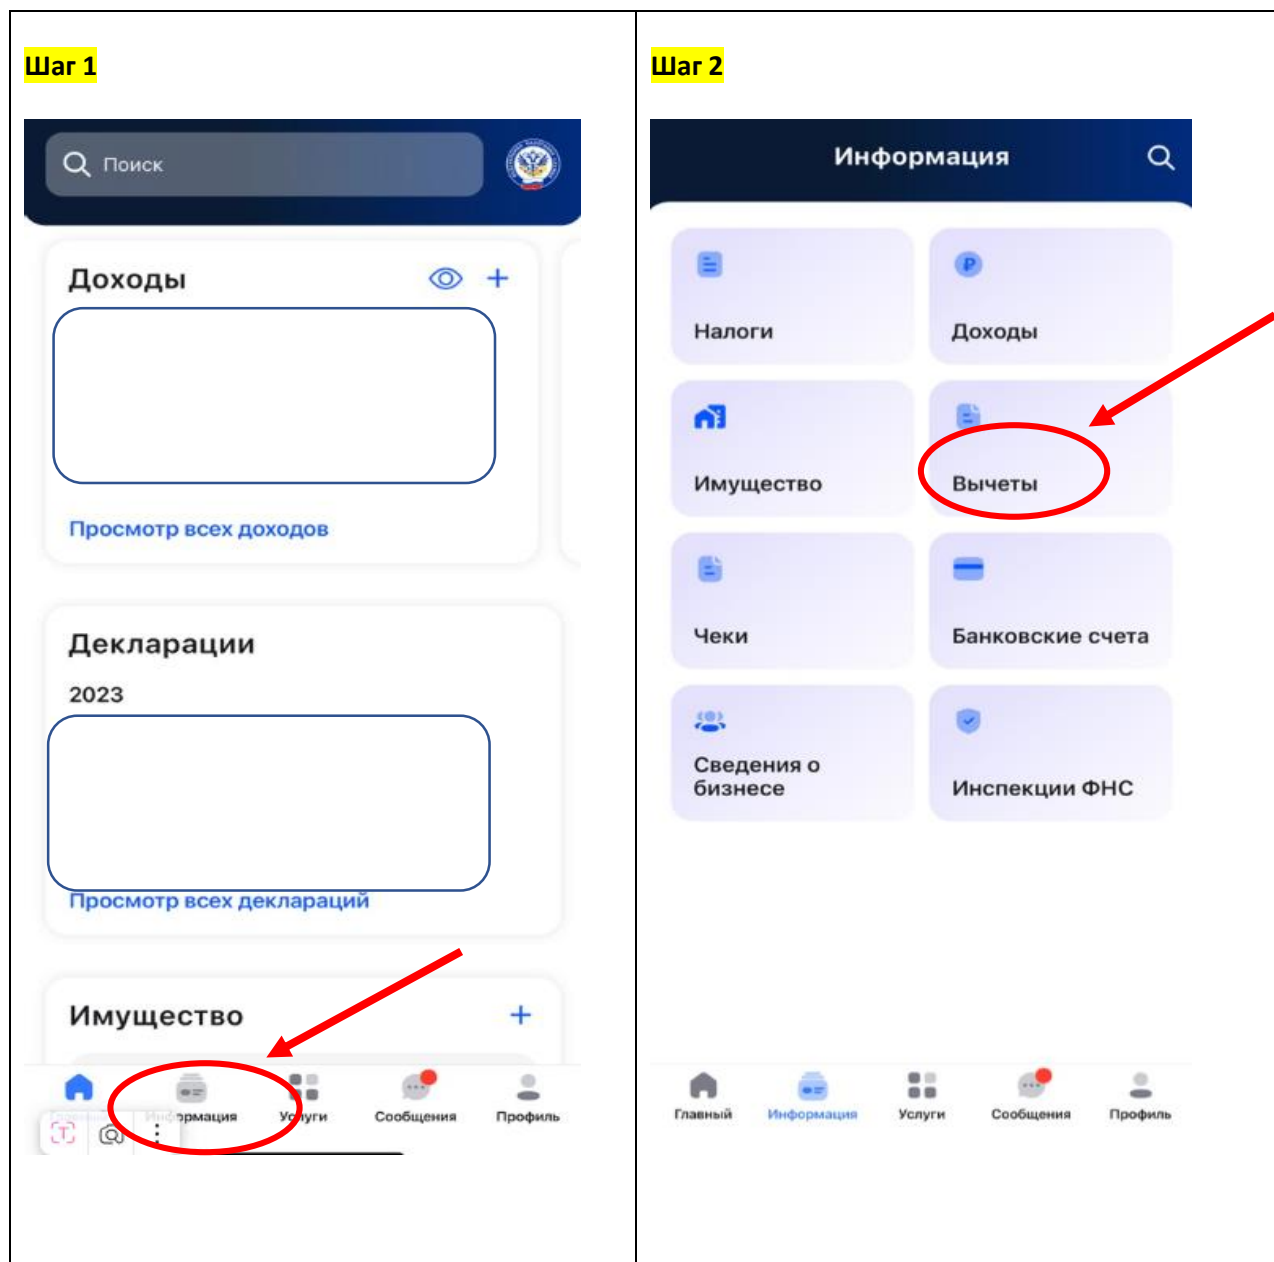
Шаг 1

Поиск

Доходы

Просмотр всех доходов

Декларации

2023

Просмотр всех деклараций

Имущество

Информация
Услуги
Сообщения
Профиль

Шаг 2

Информация

Налоги
Доходы
Имущество
Вычеты
Чеки
Банковские счета
Сведения о бизнесе
Инспекции ФНС

Главный
Информация
Услуги
Сообщения
Профиль